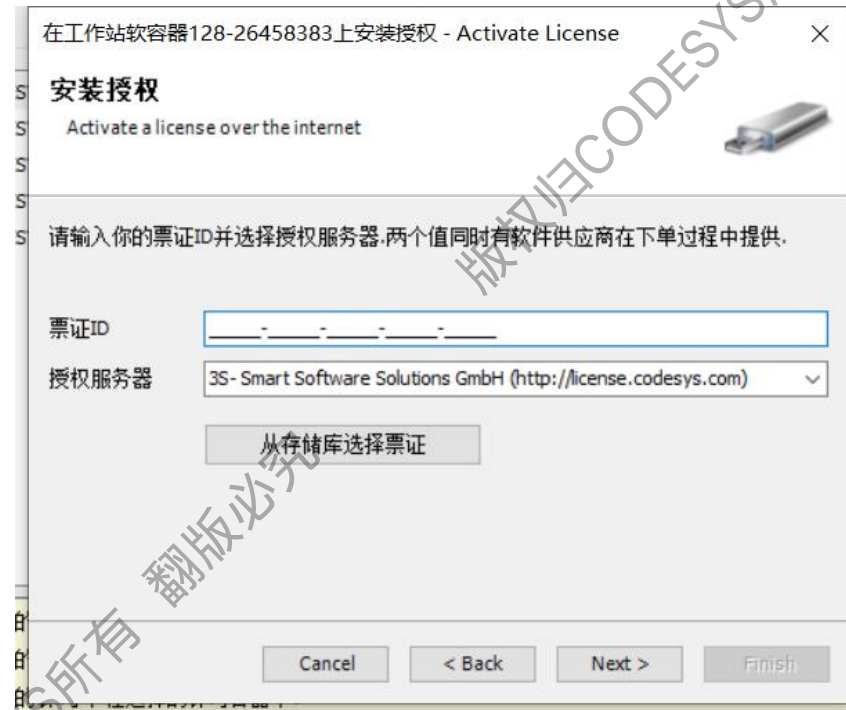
在工作站软容器128-26458383上安装授权 - Activate License ×

安装授权
Activate a license over the internet

请输入你的票证ID并选择授权服务器.两个值同时有软件供应商在下单过程中提供.

票证ID ____-____-____-____-____

授权服务器 3S- Smart Software Solutions GmbH (http://license.codesys.com)

从存储库选择票证

Cancel < Back Next > Finish

版权归CODESYS所有 翻版必究